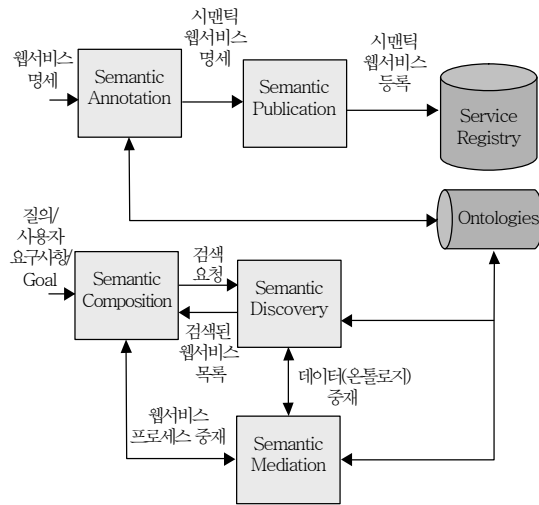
웹서비스 명세

Semantic Annotation

시맨틱 웹서비스 명세

Semantic Publication

시맨틱 웹서비스 등록

Service Registry

Ontologies

질의/ 사용자 요구사항/ Goal

Semantic Composition

검색 요청

Semantic Discovery

검색된 웹서비스 목록

데이터(온톨로지) 중재

웹서비스 프로세스 중재

Semantic Mediation